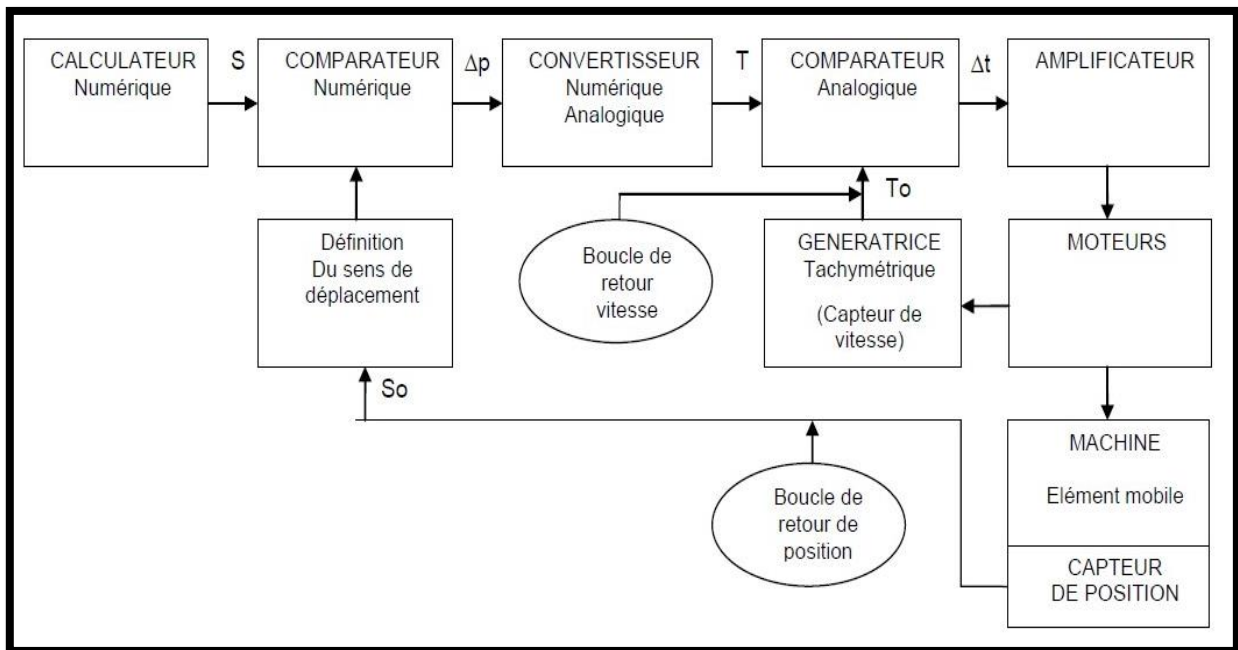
CALCULATEUR Numérique

S

COMPARATEUR Numérique

$\Delta p$

CONVERTISSEUR Numérique Analogique

T

COMPARATEUR Analogique

$\Delta t$

AMPLIFICATEUR

To

Définition Du sens de déplacement

Boucle de retour vitesse

GENERATRICE Tachymétrique

(Capteur de vitesse)

MOTEURS

So

MACHINE

Elément mobile

Boucle de retour de position

CAPTEUR DE POSITION